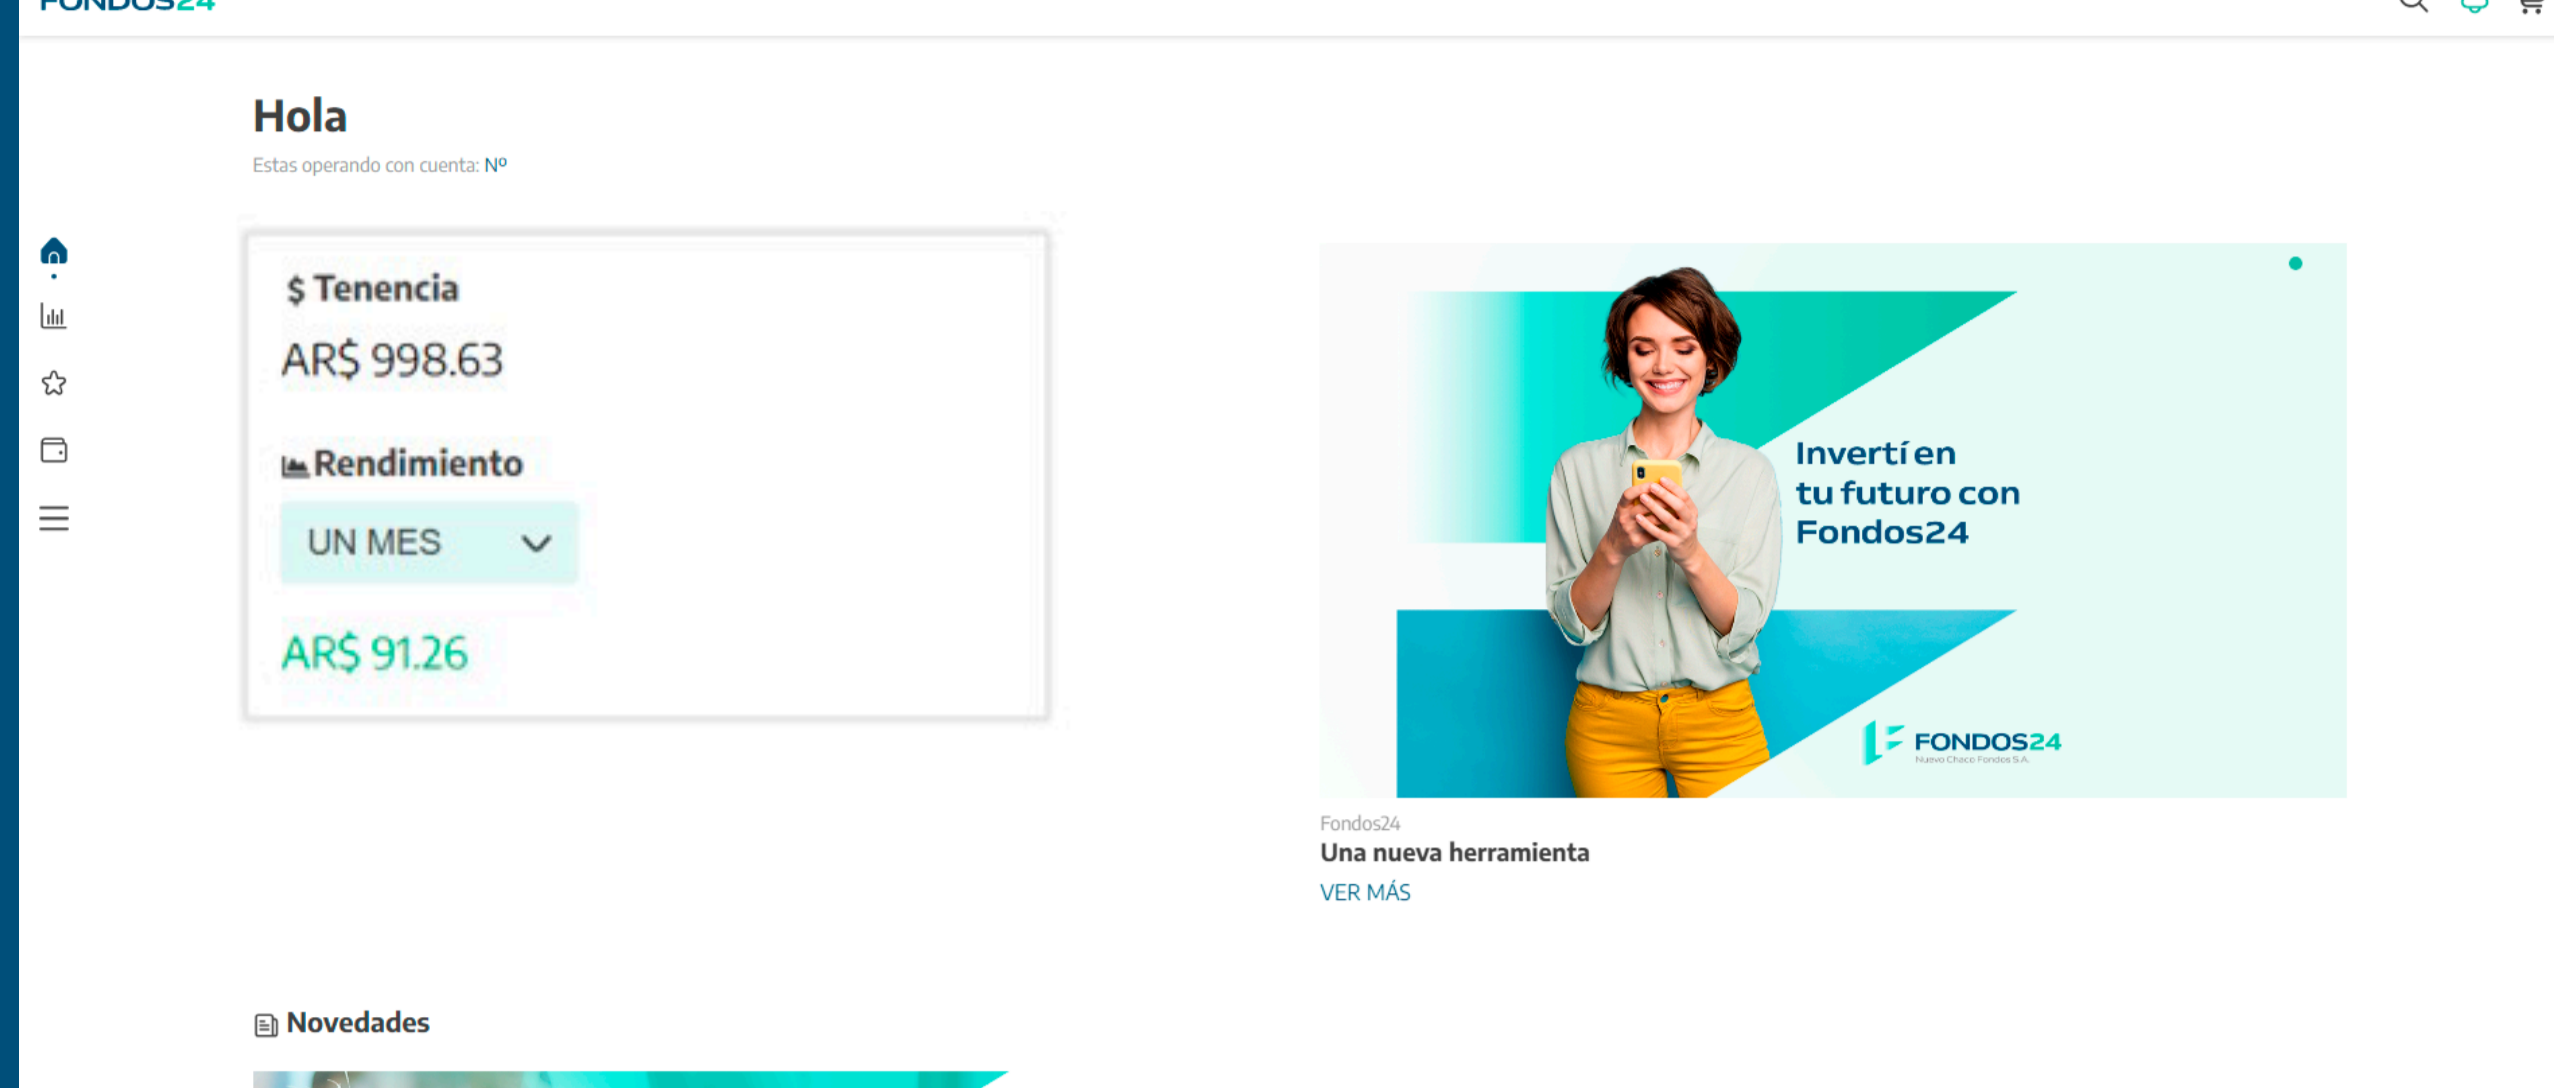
FONDOS24

Hola

Estas operando con cuenta: Nº

$ Tenencia

AR$ 998.63

Rendimiento

UN MES

AR$ 91.26

Invertí en tu futuro con Fondos24

FONDOS24
Nuevo Chaco Fondos S.A.

Fondos24

Una nueva herramienta

VER MÁS

Novedades